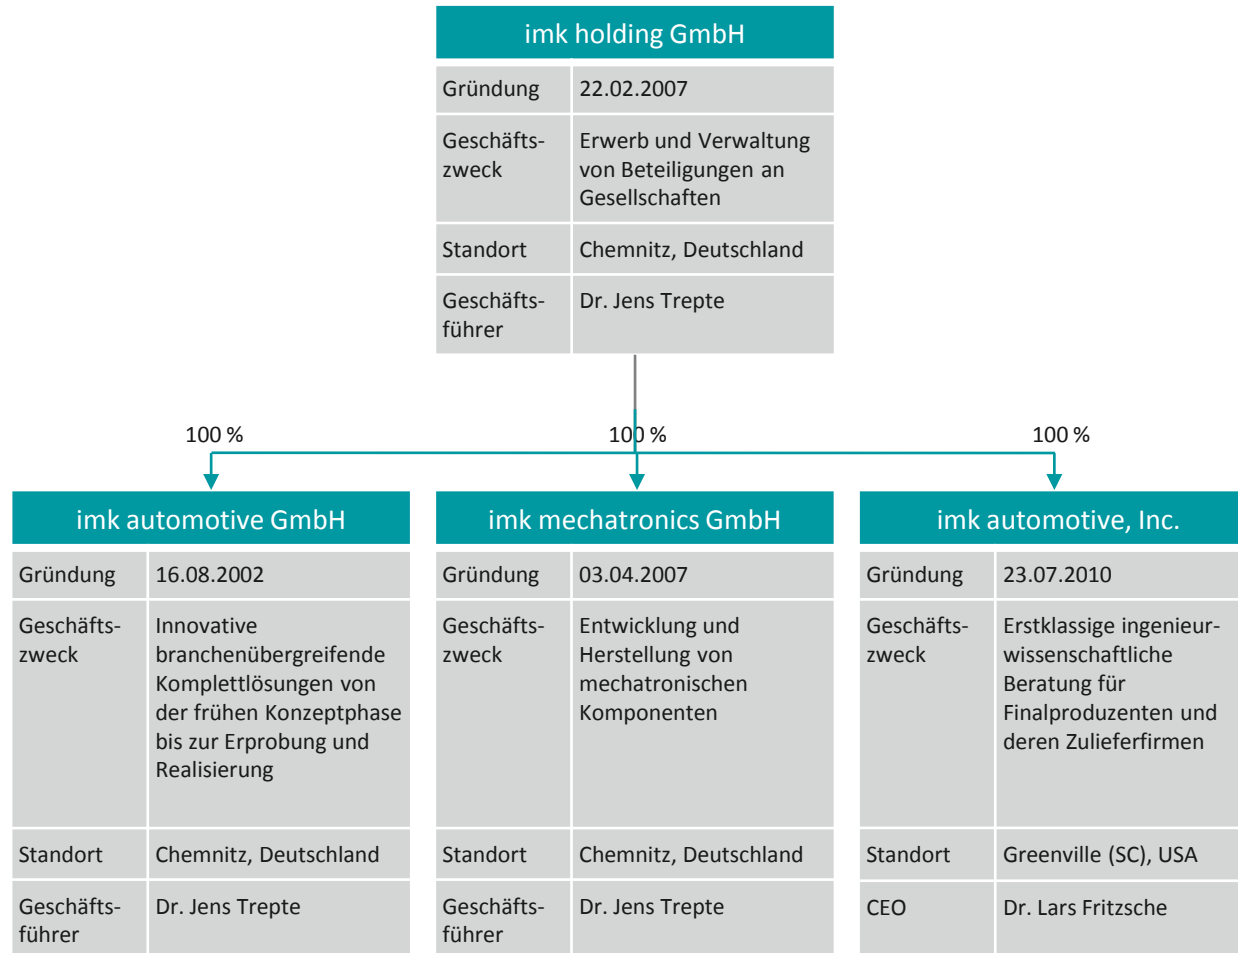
imk holding GmbH

| Gründung | 22.02.2007 |
|---|---|
| Geschäftszweck | Erwerb und Verwaltung von Beteiligungen an Gesellschaften |
| Standort | Chemnitz, Deutschland |
| Geschäftsführer | Dr. Jens Trepte |

100 %

100 %

100 %

imk automotive GmbH

| Gründung | 16.08.2002 |
|---|---|
| Geschäftszweck | Innovative branchenübergreifende Komplettlösungen von der frühen Konzeptphase bis zur Erprobung und Realisierung |
| Standort | Chemnitz, Deutschland |
| Geschäftsführer | Dr. Jens Trepte |

imk mechatronics GmbH

| Gründung | 03.04.2007 |
|---|---|
| Geschäftszweck | Entwicklung und Herstellung von mechatronischen Komponenten |
| Standort | Chemnitz, Deutschland |
| Geschäftsführer | Dr. Jens Trepte |

imk automotive, Inc.

| Gründung | 23.07.2010 |
|---|---|
| Geschäftszweck | Erstklassige ingenieurwissenschaftliche Beratung für Finalproduzenten und deren Zulieferfirmen |
| Standort | Greenville (SC), USA |
| CEO | Dr. Lars Fritzsche |